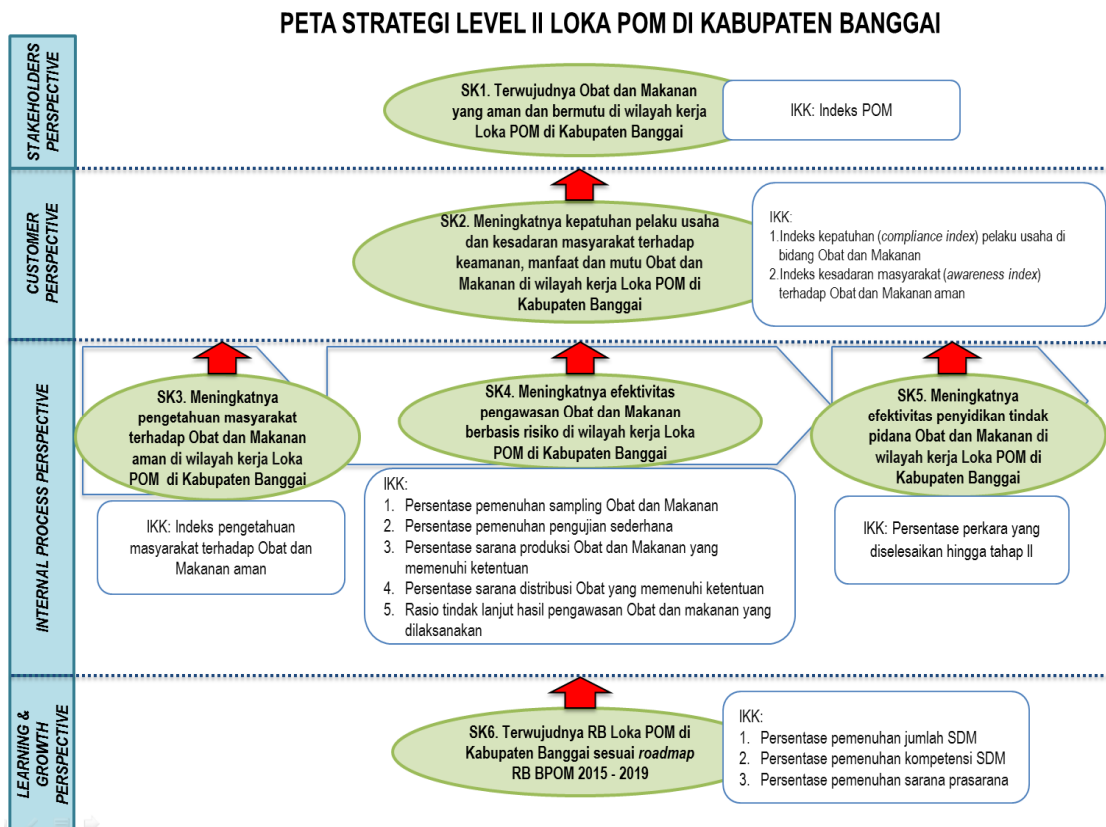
PETA STRATEGI LEVEL II LOKA POM DI KABUPATEN BANGGAI

STAKEHOLDERS PERSPECTIVE

SK1. Terwujudnya Obat dan Makanan yang aman dan bermutu di wilayah kerja Loka POM di Kabupaten Banggai

IKK: Indeks POM

CUSTOMER PERSPECTIVE

SK2. Meningkatnya kepatuhan pelaku usaha dan kesadaran masyarakat terhadap keamanan, manfaat dan mutu Obat dan Makanan di wilayah kerja Loka POM di Kabupaten Banggai

IKK:
1. Indeks kepatuhan (compliance index) pelaku usaha di bidang Obat dan Makanan
2. Indeks kesadaran masyarakat (awareness index) terhadap Obat dan Makanan aman

INTERNAL PROCESS PERSPECTIVE

SK3. Meningkatnya pengetahuan masyarakat terhadap Obat dan Makanan aman di wilayah kerja Loka POM di Kabupaten Banggai

IKK: Indeks pengetahuan masyarakat terhadap Obat dan Makanan aman

SK4. Meningkatnya efektivitas pengawasan Obat dan Makanan berbasis risiko di wilayah kerja Loka POM di Kabupaten Banggai

IKK:
1. Persentase pemenuhan sampling Obat dan Makanan
2. Persentase pemenuhan pengujian sederhana
3. Persentase sarana produksi Obat dan Makanan yang memenuhi ketentuan
4. Persentase sarana distribusi Obat yang memenuhi ketentuan
5. Rasio tindak lanjut hasil pengawasan Obat dan makanan yang dilaksanakan

SK5. Meningkatnya efektivitas penyidikan tindak pidana Obat dan Makanan di wilayah kerja Loka POM di Kabupaten Banggai

IKK: Persentase perkara yang diselesaikan hingga tahap II

LEARNING & GROWTH PERSPECTIVE

SK6. Terwujudnya RB Loka POM di Kabupaten Banggai sesuai roadmap RB BPOM 2015 - 2019

IKK:
1. Persentase pemenuhan jumlah SDM
2. Persentase pemenuhan kompetensi SDM
3. Persentase pemenuhan sarana prasarana